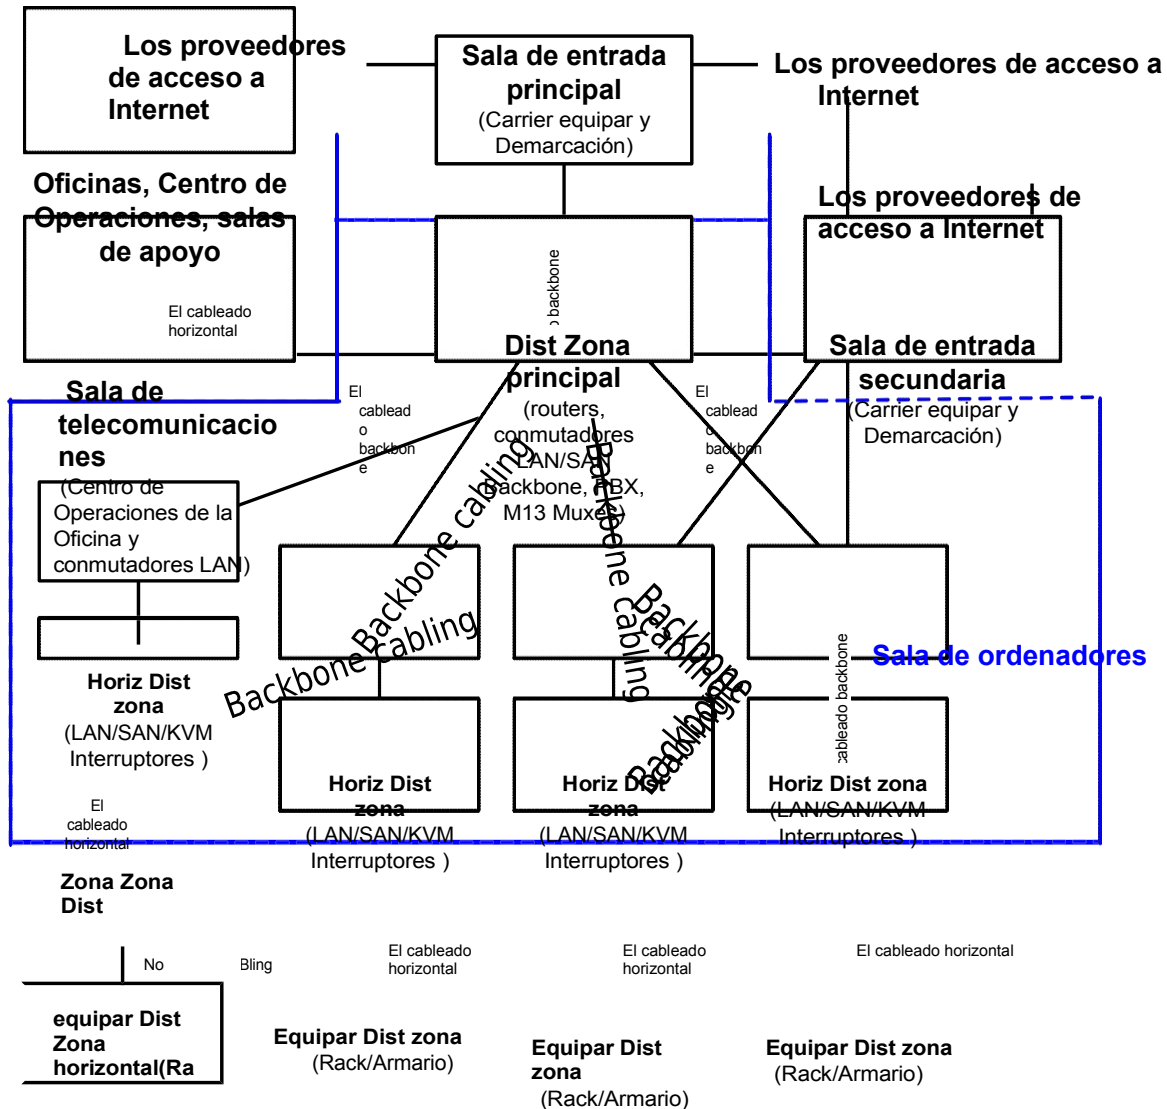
Los proveedores de acceso a Internet

Sala de entrada principal
(Carrier equipar y Demarcación)

Los proveedores de acceso a Internet

Oficinas, Centro de Operaciones, salas de apoyo

El cableado horizontal

Los proveedores de acceso a Internet

o backbone

Dist Zona principal
(routers, conmutadores LAN/SAN Backbone, PBX, M13 Muxes)

Sala de entrada secundaria
(Carrier equipar y Demarcación)

Sala de telecomunicaciones
(Centro de Operaciones de la Oficina y conmutadores LAN)

El cableado backbone

El cableado backbone

Backbone cabling

Backbone Cabling

Backbone Cabling

Backbone Cabling

Backbone Cabling

Backbone Cabling

Sala de ordenadores

cableado backbone

Horiz Dist zona
(LAN/SAN/KVM Interruptores )

Horiz Dist zona
(LAN/SAN/KVM Interruptores )

Horiz Dist zona
(LAN/SAN/KVM Interruptores )

Horiz Dist zona
(LAN/SAN/KVM Interruptores )

El cableado horizontal

Zona Zona Dist

No

Bling

El cableado horizontal

El cableado horizontal

El cableado horizontal

equipar Dist Zona horizontal(Ra

Equipar Dist zona
(Rack/Armario)

Equipar Dist zona
(Rack/Armario)

Equipar Dist zona
(Rack/Armario)